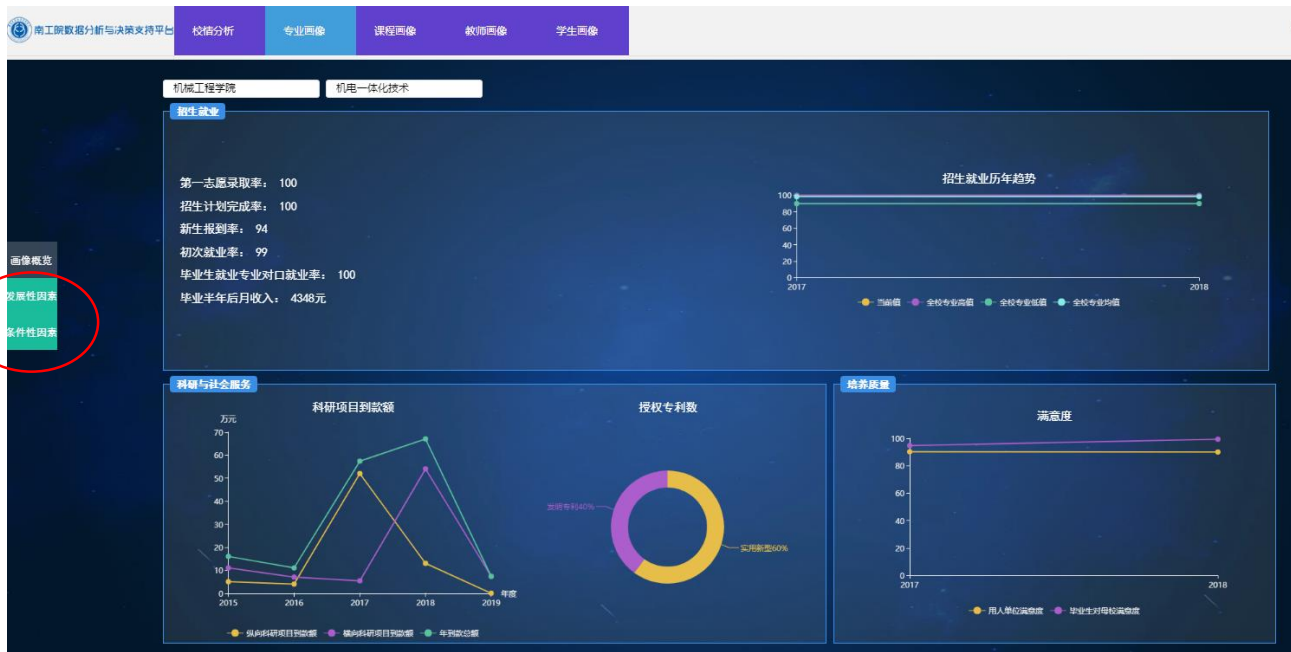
南工院数据分析与决策支持平台

校情分析 专业画像 课程画像 教师画像 学生画像

机械工程学院
机电一体化技术

招生就业

第一志愿录取率： 100
招生计划完成率： 100
新生报到率： 94
初次就业率： 99
毕业生就业专业对口就业率： 100
毕业半年后月收入： 4348元

招生就业历年趋势
100
80
60
40
20
0
2017
2018
当前值 全校专业高值 全校专业低值 全校专业均值

画像概览
发展性因素
条件性因素

科研与社会服务

科研项目到款额
万元
70
60
50
40
30
20
10
0
2015 2016 2017 2018 2019 年度
纵向科研项目到款额 横向科研项目到款额 年到款总额

授权专利数
发明专利40%
实用新型60%

培养质量

满意度
100
80
60
40
20
0
2017
2018
用人单位满意度 毕业生对母校满意度